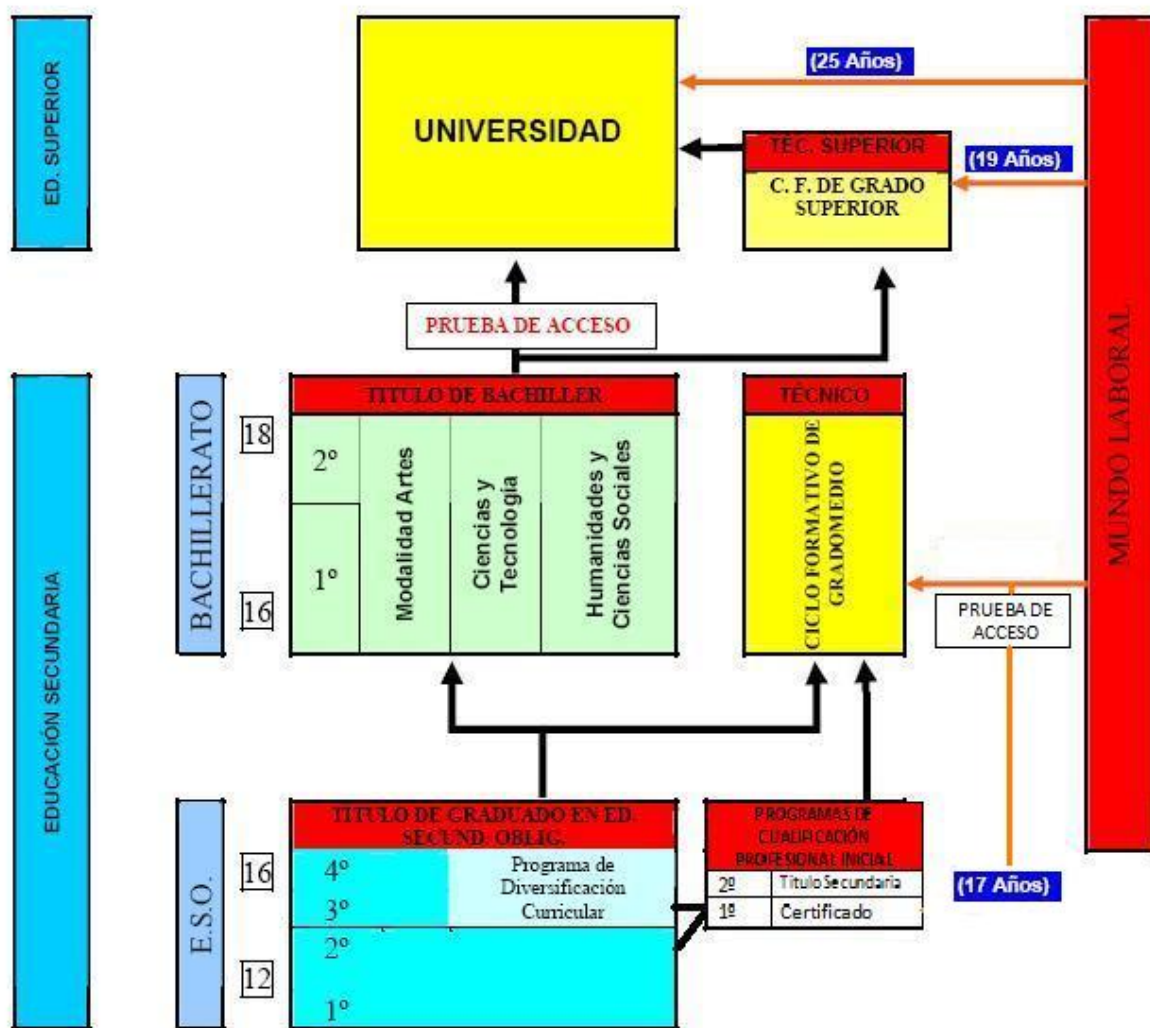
ED. SUPERIOR

UNIVERSIDAD

(25 Años)

TÉC. SUPERIOR

C. F. DE GRADO SUPERIOR

(19 Años)

MUNDO LABORAL

PRUEBA DE ACCESO

EDUCACIÓN SECUNDARIA

BACHILLERATO

TITULO DE BACHILLER

18

2º

1º

16

Modalidad Artes

Ciencias y Tecnología

Humanidades y Ciencias Sociales

TÉCNICO

CICLO FORMATIVO DE GRADOMEDIO

PRUEBA DE ACCESO

E.S.O.

TITULO DE GRADUADO EN ED. SECUND. OBLIG.

16

4º

3º

2º

12

1º

Programa de Diversificación Curricular

PROGRAMAS DE CUALIFICACIÓN PROFESIONAL INICIAL

| 2º | Titulo Secundaria |
|---|---|
| 1º | Certificado |

(17 Años)